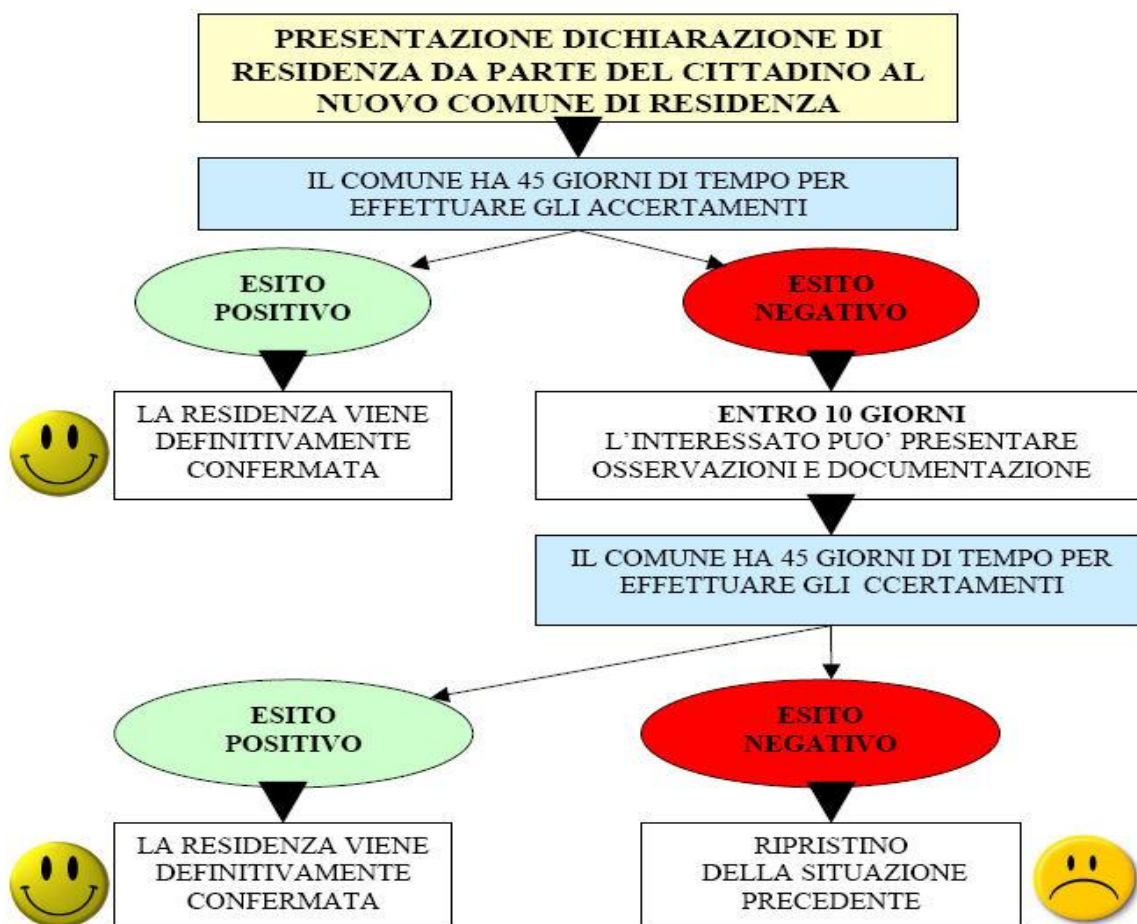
PRESENTAZIONE DICHIARAZIONE DI RESIDENZA DA PARTE DEL CITTADINO AL NUOVO COMUNE DI RESIDENZA

IL COMUNE HA 45 GIORNI DI TEMPO PER EFFETTUARE GLI ACCERTAMENTI

ESITO POSITIVO

ESITO NEGATIVO

LA RESIDENZA VIENE DEFINITIVAMENTE CONFERMATA

ENTRO 10 GIORNI
L'INTERESSATO PUO' PRESENTARE OSSERVAZIONI E DOCUMENTAZIONE

IL COMUNE HA 45 GIORNI DI TEMPO PER EFFETTUARE GLI CCERTAMENTI

ESITO POSITIVO

ESITO NEGATIVO

LA RESIDENZA VIENE DEFINITIVAMENTE CONFERMATA

RIPRISTINO DELLA SITUAZIONE PRECEDENTE